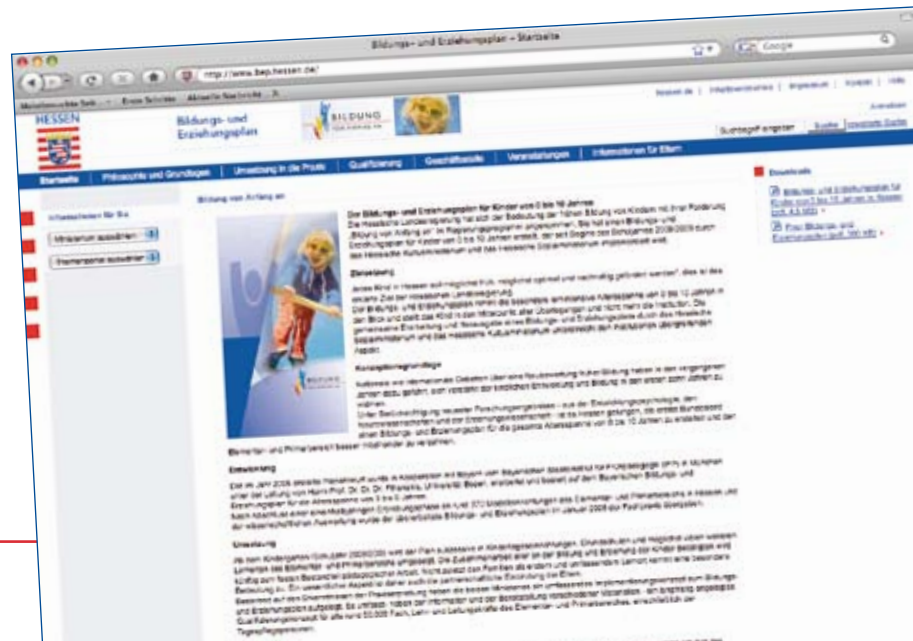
Bildungs- und Erziehungsplan – Startseite

http://www.bep.hessen.de/

Google

HESSEN

Bildungs- und Erziehungsplan

BILDUNG

Suchbegriff eingeben

Suchen

Startseite

Philosophie und Grundlagen

Umsetzung in die Praxis

Qualifizierung

Geschäftsstelle

Veranstaltungen

Informationen für Eltern

Bildung von Anfang an

Der Bildungs- und Erziehungsplan für Kinder von 0 bis 10 Jahren

Zielsetzung

Konzeptionsgrundlage

Entwicklung

Umsetzung

Downloads

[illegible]